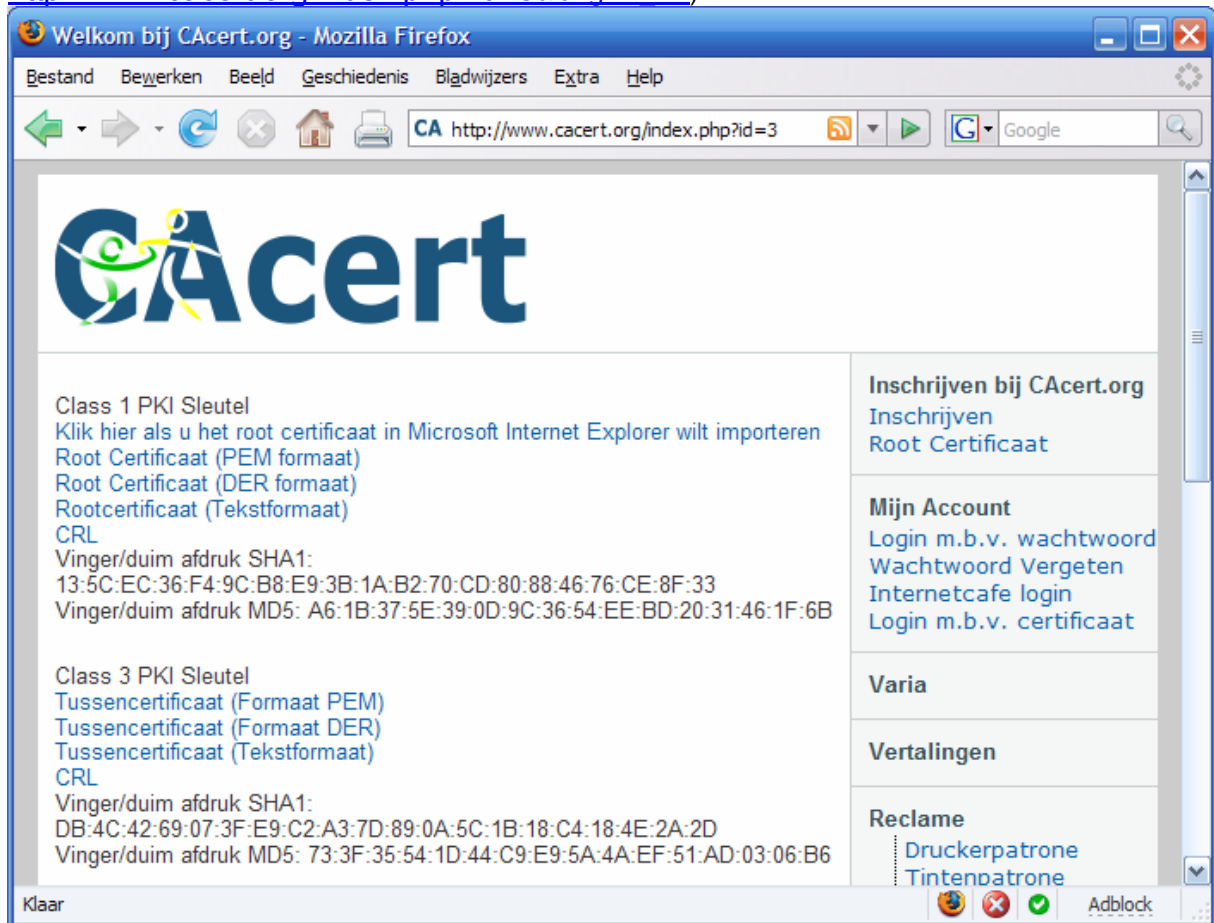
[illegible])

Welkom bij CAcert.org - Mozilla Firefox

Bestand Bewerken Beeld Geschiedenis Bladwijzers Extra Help

CA http://www.cacert.org/index.php?id=3

Google

CAcert

Class 1 PKI Sleutel
Klik hier als u het root certificaat in Microsoft Internet Explorer wilt importeren
Root Certificaat (PEM formaat)
Root Certificaat (DER formaat)
Rootcertificaat (Tekstformaat)
CRL
Vinger/duim afdruk SHA1:
13:5C:EC:36:F4:9C:B8:E9:3B:1A:B2:70:CD:80:88:46:76:CE:8F:33
Vinger/duim afdruk MD5: A6:1B:37:5E:39:0D:9C:36:54:EE:BD:20:31:46:1F:6B

Class 3 PKI Sleutel
Tussencertificaat (Formaat PEM)
Tussencertificaat (Formaat DER)
Tussencertificaat (Tekstformaat)
CRL
Vinger/duim afdruk SHA1:
DB:4C:42:69:07:3F:E9:C2:A3:7D:89:0A:5C:1B:18:C4:18:4E:2A:2D
Vinger/duim afdruk MD5: 73:3F:35:54:1D:44:C9:E9:5A:4A:EF:51:AD:03:06:B6

Inschrijven bij CAcert.org
Inschrijven
Root Certificaat

Mijn Account
Login m.b.v. wachtwoord
Wachtwoord Vergeten
Internetcafe login
Login m.b.v. certificaat

Varia

Vertalingen

Reclame
Druckerpatrone
Tintenpatrone

Klaar

Adblock